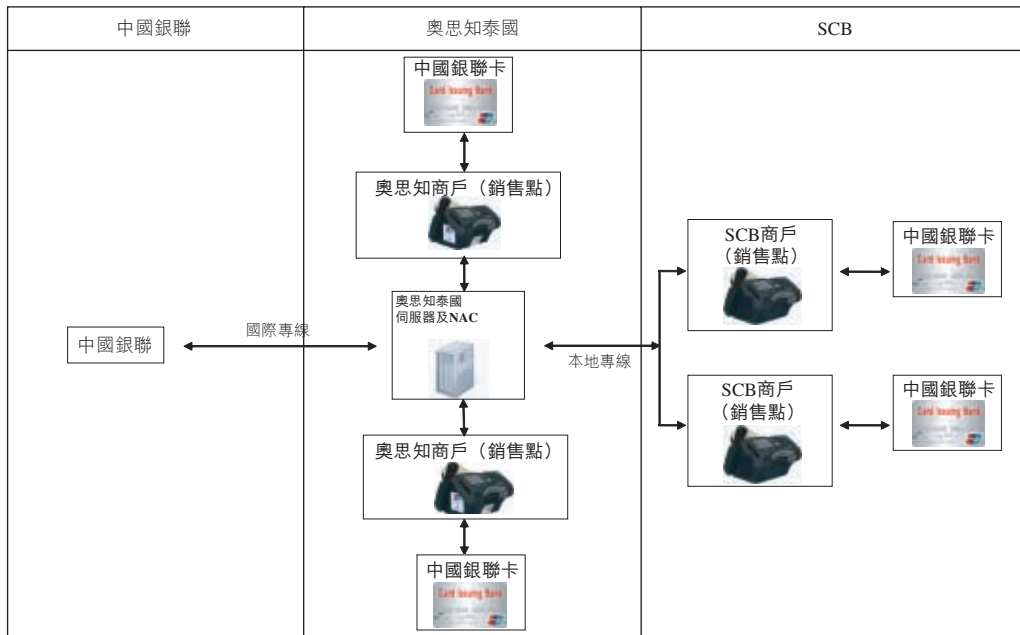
| 中國銀聯 | 奧思知泰國 | SCB |
|---|---|---|

中國銀聯卡

Card Issuing Bank

奧思知商戶（銷售點）

中國銀聯

國際專線

奧思知泰國伺服器及NAC

本地專線

奧思知商戶（銷售點）

中國銀聯卡

Card Issuing Bank

SCB商戶（銷售點）

中國銀聯卡

Card Issuing Bank

SCB商戶（銷售點）

中國銀聯卡

Card Issuing Bank